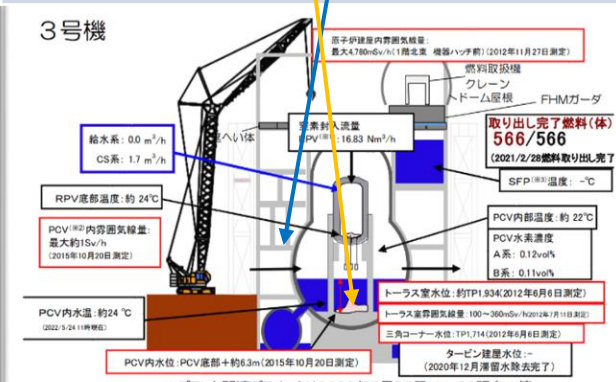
3号機

原子炉建屋内雰囲気線量:
最大4,780mSv/h(1階北東 機器ハッチ前)(2012年11月27日測定)

燃料取扱機
クレーン
ドーム屋根
FHMガーダ

給水系: 0.1 m³/h
CS系: 1.7 m³/h

遮へい体

窒素封入流量
RPV: 16.83 Nm³/h

取り出し完了燃料(体)
566/566
(2021/2/28燃料取り出し完了)

SFP 温度: -℃

RPV底部温度: 約 24℃

PCV内部温度: 約 22℃

PCV 内雰囲気線量:
最大約1Sv/h
(2015年10月20日測定)

PCV水素濃度
A系: 0.12vol%
B系: 0.11vol%

トーラス室水位: 約TP1,934(2012年6月6日測定)
トーラス室雰囲気線量: 100～360mSv/h(2012年7月11日測定)
三角コーナー水位: TP1,714(2012年6月6日測定)

PCV内水温: 約24 ℃
(2022/5/24 11時現在)

PCV内水位: PCV底部+約6.3m(2015年10月20日測定)

タービン建屋水位: -
(2020年12月滞留水除去完了)